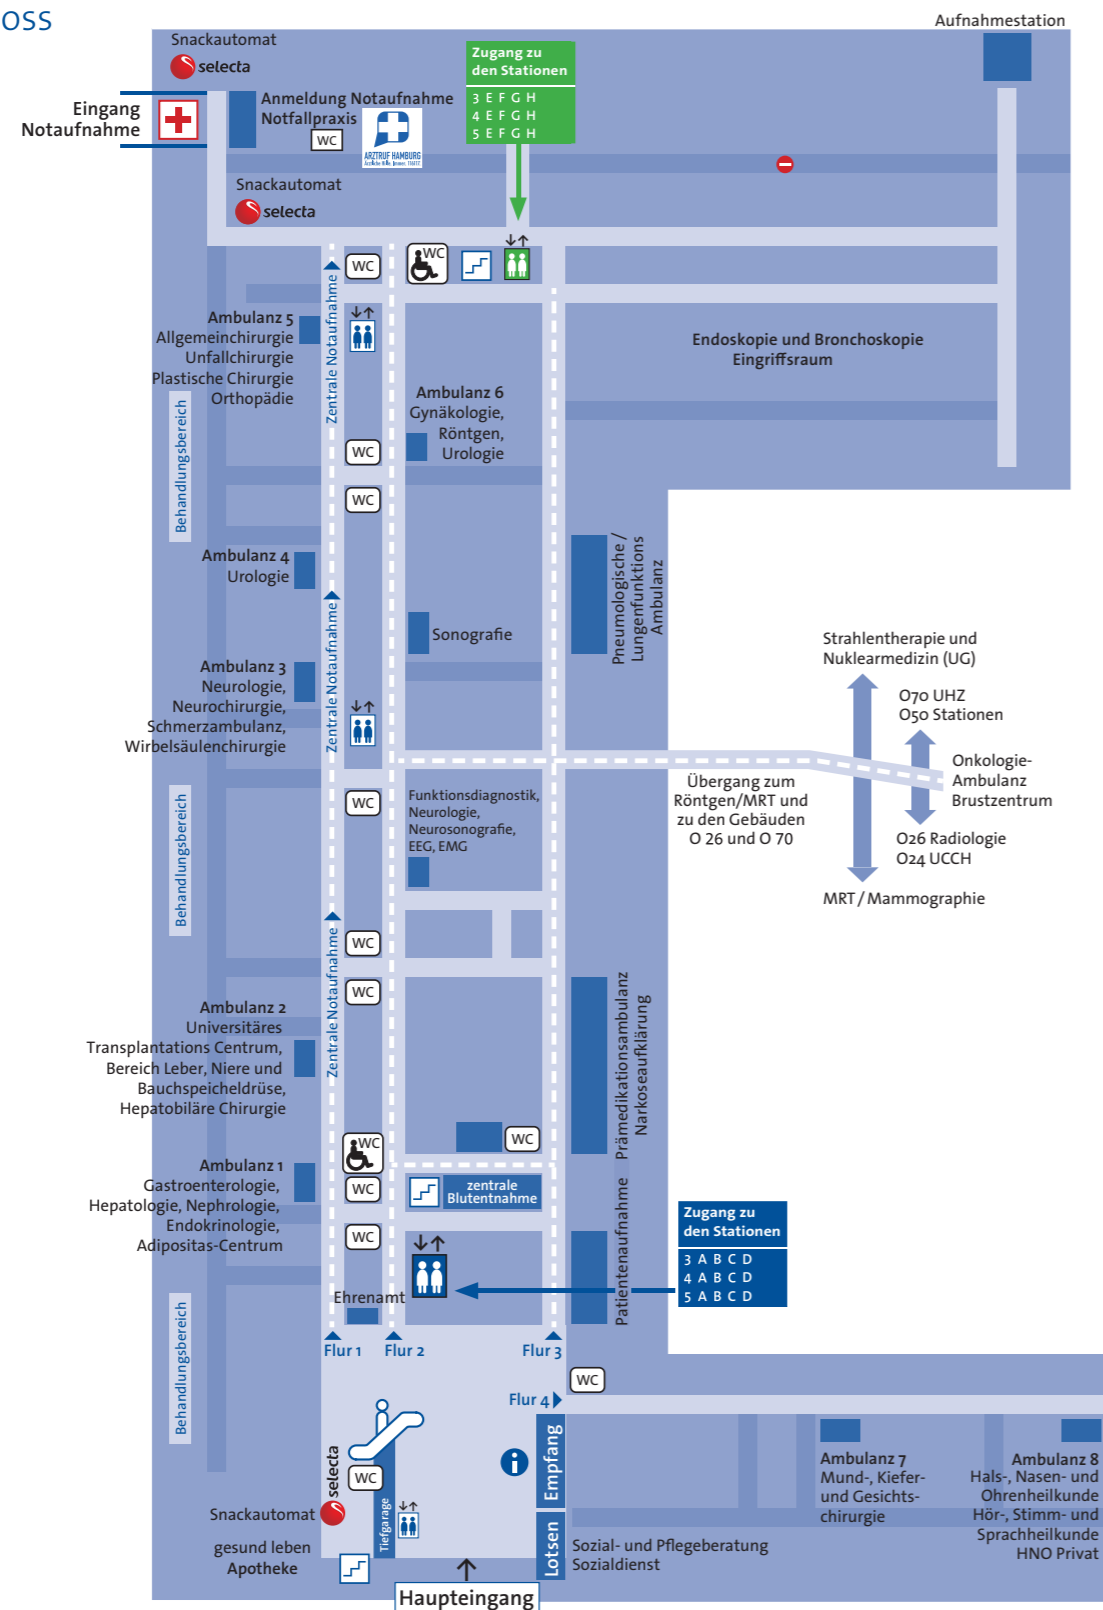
OSS

Snackautomat
selecta

Aufnahmestation

Eingang Notaufnahme

Anmeldung Notaufnahme
Notfallpraxis
WC
ARZTRUF HAMBURG

Zugang zu den Stationen
3 E F G H
4 E F G H
5 E F G H

Snackautomat
selecta

WC
WC

Ambulanz 5
Allgemeinchirurgie
Unfallchirurgie
Plastische Chirurgie
Orthopädie

Zentrale Notaufnahme

Endoskopie und Bronchoskopie
Eingriffsraum

Behandlungsbereich

Ambulanz 6
Gynäkologie,
Röntgen,
Urologie

WC
WC

Ambulanz 4
Urologie

Pneumologische / Lungenfunktions Ambulanz

Sonografie

Strahlentherapie und Nuklearmedizin (UG)

O70 UHZ
O50 Stationen

Ambulanz 3
Neurologie,
Neurochirurgie,
Schmerzambulanz,
Wirbelsäulenchirurgie

Zentrale Notaufnahme

Onkologie-Ambulanz
Brustzentrum

Übergang zum Röntgen/MRT und zu den Gebäuden O 26 und O 70

WC

Funktionsdiagnostik,
Neurologie,
Neurosonografie,
EEG, EMG

O26 Radiologie
O24 UCCH

Behandlungsbereich

MRT / Mammographie

WC
WC

Zentrale Notaufnahme

Ambulanz 2
Universitäres
Transplantations Centrum,
Bereich Leber, Niere und
Bauchspeicheldrüse,
Hepatobiläre Chirurgie

Prämedikationsambulanz
Narkoseaufklärung

WC
WC

Ambulanz 1
Gastroenterologie,
Hepatologie, Nephrologie,
Endokrinologie,
Adipositas-Centrum

WC

zentrale Blutentnahme

WC

Patientenaufnahme

Zugang zu den Stationen
3 A B C D
4 A B C D
5 A B C D

Ehrenamt

Flur 1
Flur 2
Flur 3

WC

Flur 4

Behandlungsbereich

Empfang

Ambulanz 7
Mund-, Kiefer- und Gesichts-chirurgie

Ambulanz 8
Hals-, Nasen- und Ohrenheilkunde
Hör-, Stimm- und Sprachheilkunde
HNO Privat

selecta
WC
Tiefgarage

Snackautomat

gesund leben
Apotheke

Lotsen

Sozial- und Pflegeberatung
Sozialdienst

Haupteingang